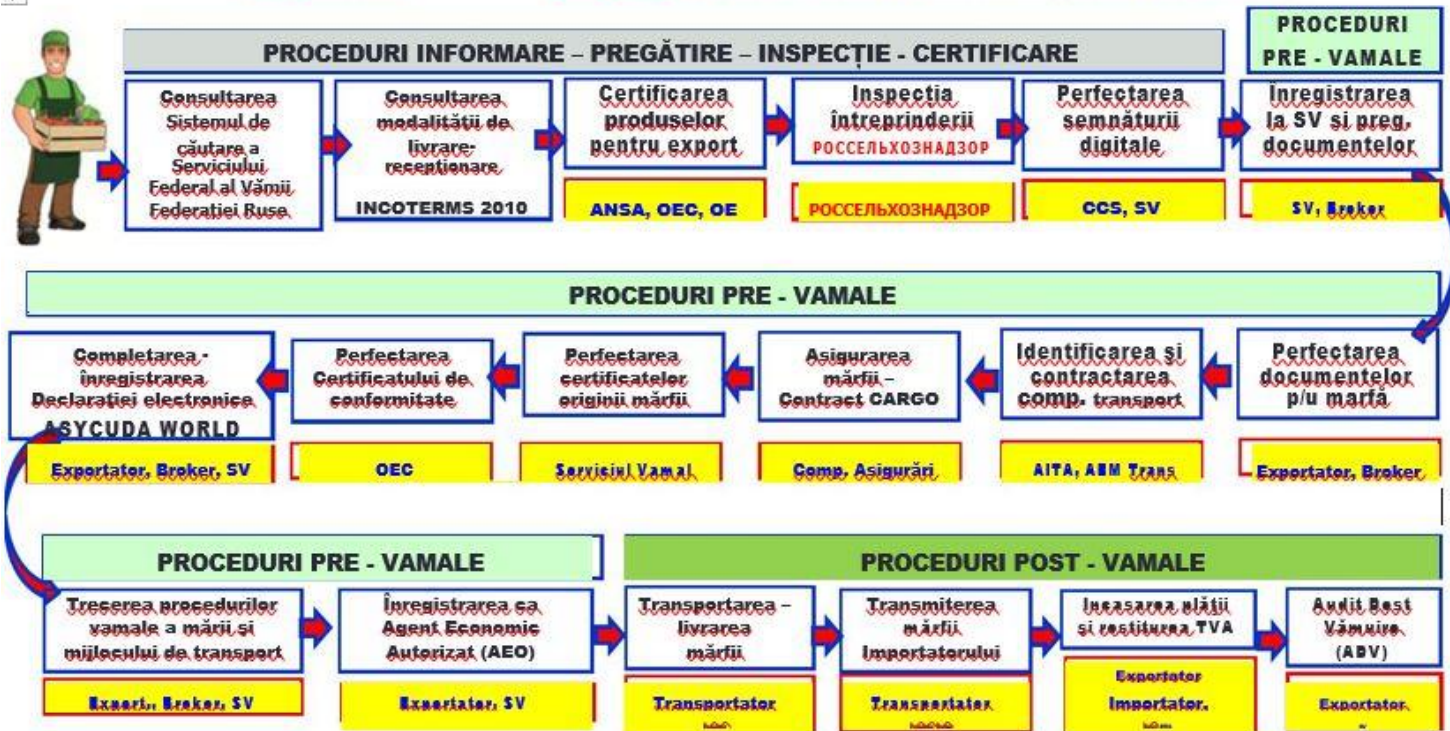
PROCEDURI INFORMARE – PREGĂTIRE – INSPECȚIE - CERTIFICARE

PROCEDURI PRE - VAMALE

Consultarea Sistemul de căutare a Serviciului Federal al Vămii Federației Ruse

Consultarea modalității de livrare-recepționare INCOTERMS 2010

Certificarea produselor pentru export

ANSA, OEC, OE

Inspecția întreprinderii РОССЕЛЬХОЗНАДЗОР

РОССЕЛЬХОЗНАДЗОР

Perfectarea semnăturii digitale

CCS, SV

Înregistrarea la SV și preg. documentelor

SV, Broker

PROCEDURI PRE - VAMALE

Perfectarea documentelor p/u marfă

Exportator, Broker

Identificarea și contractarea comp. transport

AITA, ABM Trans

Asigurarea mărfii – Contract CARGO

Comp. Asigurări

Perfectarea certificatelor originii mărfii

Serviciul Vamal

Perfectarea Certificatului de conformitate

OEC

Completarea - înregistrarea Declarației electronice ASYCUDA WORLD

Exportator, Broker, SV

PROCEDURI PRE - VAMALE

PROCEDURI POST - VAMALE

Trecerea procedurilor vamale a mării și mijlocului de transport

Export., Broker, SV

Înregistrarea ca Agent Economic Autorizat (AEO)

Exportator, SV

Transportarea – livrarea mărfii

Transportator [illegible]

Transmiterea mărfii Importatorului

Transportator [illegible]

Incasarea plății și restituirea TVA

Exportator Importator, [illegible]

Audit Post Vămuire (ADV)

Exportator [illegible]